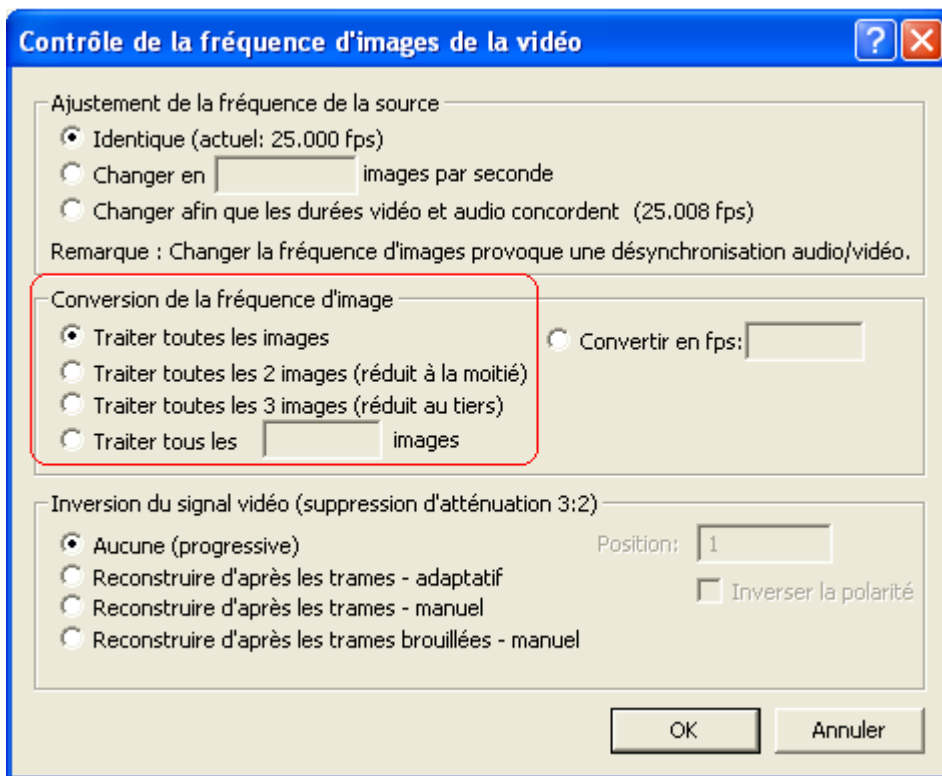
Contrôle de la fréquence d'images de la vidéo

?

Ajustement de la fréquence de la source
Identique (actuel: 25.000 fps)
Changer en images par seconde
Changer afin que les durées vidéo et audio concordent (25.008 fps)
Remarque : Changer la fréquence d'images provoque une désynchronisation audio/vidéo.

Conversion de la fréquence d'image
Traiter toutes les images
Traiter toutes les 2 images (réduit à la moitié)
Traiter toutes les 3 images (réduit au tiers)
Traiter tous les images
Convertir en fps:

Inversion du signal vidéo (suppression d'atténuation 3:2)
Aucune (progressive)
Reconstruire d'après les trames - adaptatif
Reconstruire d'après les trames - manuel
Reconstruire d'après les trames brouillées - manuel
Position: 1
Inverser la polarité

OK
Annuler